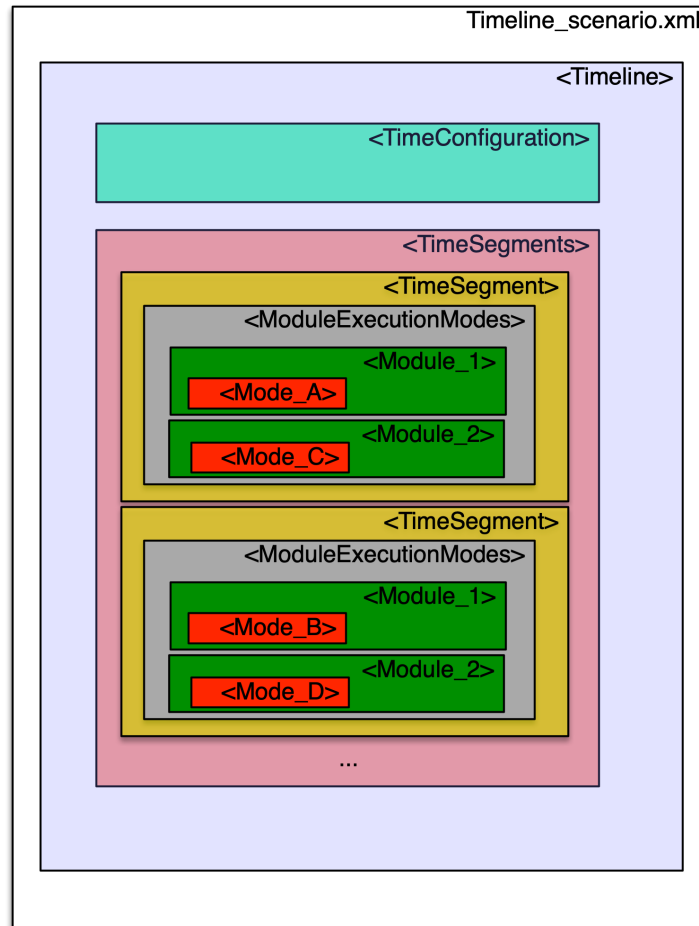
Timeline_scenario.xml

<Timeline>

<TimeConfiguration>

<TimeSegments>

<TimeSegment>

<ModuleExecutionModes>

<Module_1>

<Mode_A>

<Module_2>

<Mode_C>

<TimeSegment>

<ModuleExecutionModes>

<Module_1>

<Mode_B>

<Module_2>

<Mode_D>

...